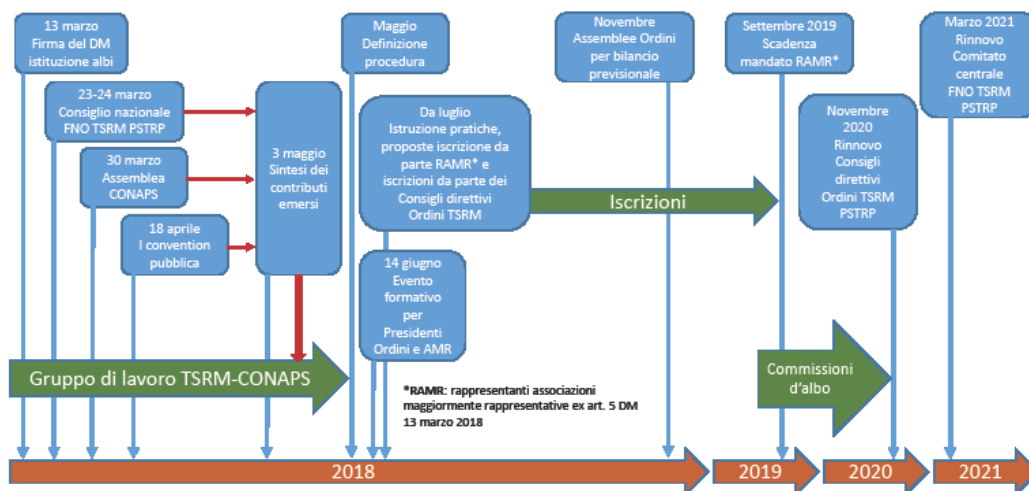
13 marzo
Firma del DM istituzione albi

23-24 marzo
Consiglio nazionale FNO TSRM PSTRP

30 marzo
Assemblea CONAPS

18 aprile
I convention pubblica

3 maggio
Sintesi dei contributi emersi

Maggio
Definizione procedura

Da luglio
Istruzione pratiche, proposte iscrizione da parte RAMR* e iscrizioni da parte dei Consigli direttivi Ordini TSRM

14 giugno
Evento formativo per Presidenti Ordini e AMR

Novembre
Assemblee Ordini per bilancio previsionale

Iscrizioni

Settembre 2019
Scadenza mandato RAMR*

Novembre 2020
Rinnovo Consigli direttivi Ordini TSRM PSTRP

Marzo 2021
Rinnovo Comitato centrale FNO TSRM PSTRP

Gruppo di lavoro TSRM-CONAPS

*RAMR: rappresentanti associazioni maggiormente rappresentative ex art. 5 DM 13 marzo 2018

Commissioni d'albo

2018

2019

2020

2021